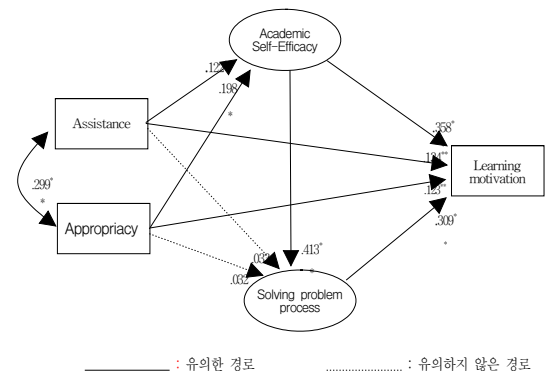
Academic Self-Efficacy

Assistance

Appropriacy

Learning motivation

Solving problem process

.122

.198

*

.299*

*

.358*

.184**

.123**

.309*

*

.413*

*

.032

.032

: 유의한 경로

: 유의하지 않은 경로